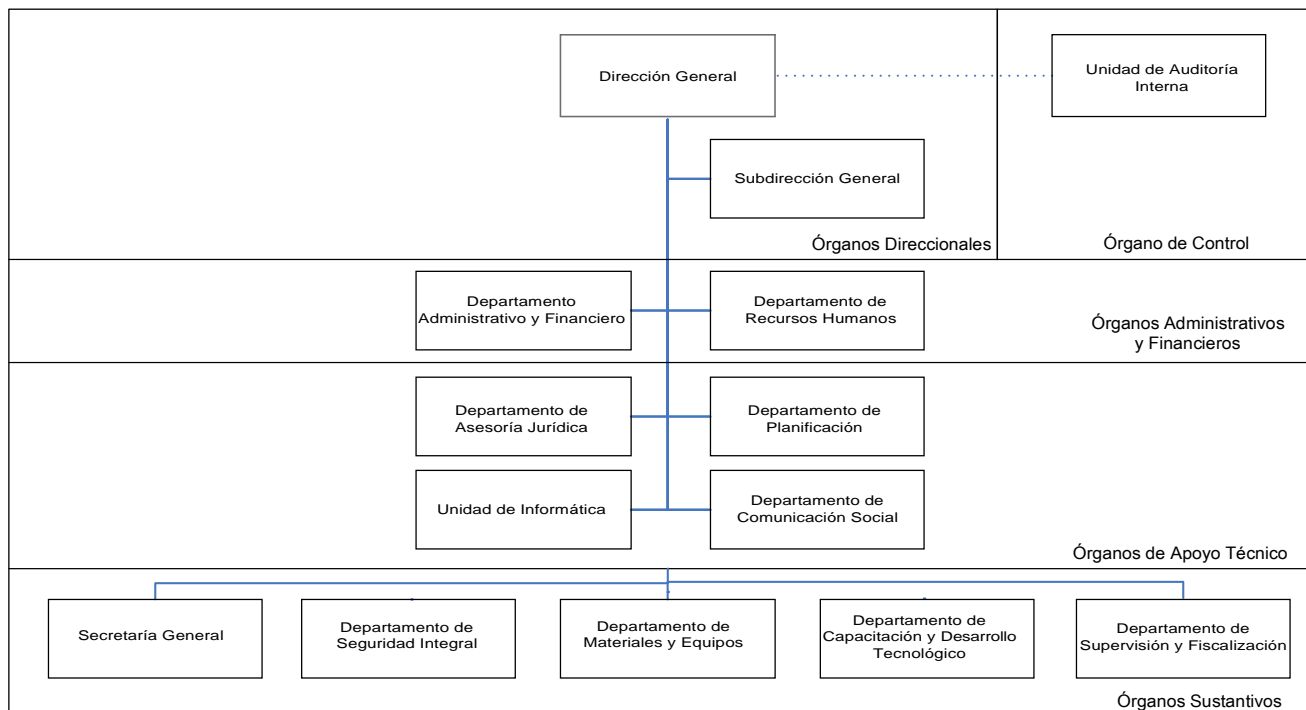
Dirección General

Unidad de Auditoría Interna

Subdirección General

Órganos Direccionales

Órgano de Control

Departamento Administrativo y Financiero

Departamento de Recursos Humanos

Órganos Administrativos y Financieros

Departamento de Asesoría Jurídica

Departamento de Planificación

Unidad de Informática

Departamento de Comunicación Social

Órganos de Apoyo Técnico

Secretaría General

Departamento de Seguridad Integral

Departamento de Materiales y Equipos

Departamento de Capacitación y Desarrollo Tecnológico

Departamento de Supervisión y Fiscalización

Órganos Sustantivos